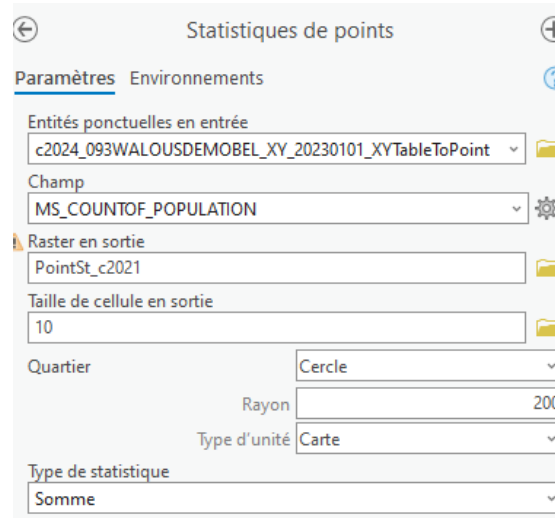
Statistiques de points

Paramètres Environnements

Entités ponctuelles en entrée
c2024_093WALOUSDEMOBEL_XY_20230101_XYTableToPoint

Champ
MS_COUNTOF_POPULATION

Raster en sortie
PointSt_c2021

Taille de cellule en sortie
10

Quartier
Cercle

Rayon
200

Type d'unité
Carte

Type de statistique
Somme